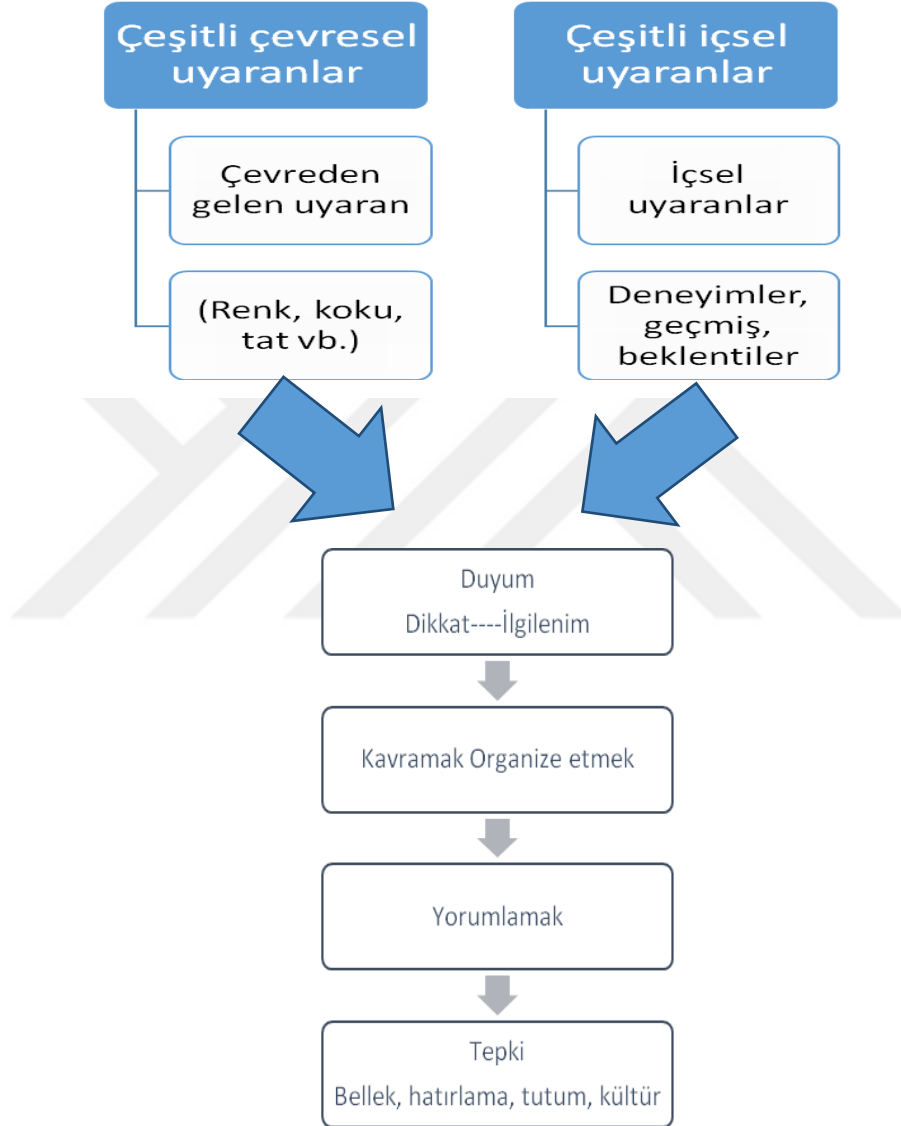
Çeşitli çevresel uyaranlar

Çevreden gelen uyaran

(Renk, koku, tat vb.)

Çeşitli içsel uyaranlar

İçsel uyaranlar

Deneyimler, geçmiş, beklentiler

Duyum
Dikkat----İlgilenim

Kavramak Organize etmek

Yorumlamak

Tepki
Bellek, hatırlama, tutum, kültür